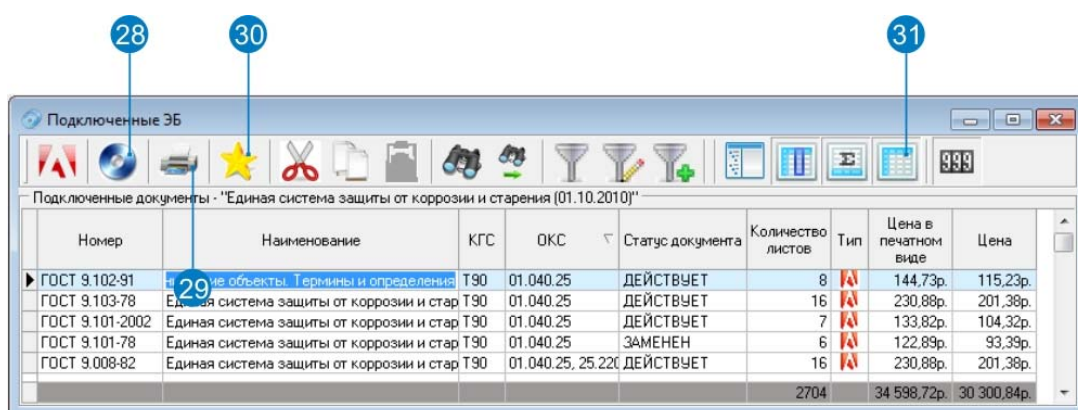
28

30

31

Подключенные ЭБ

999

Подключенные документы - "Единая система защиты от коррозии и старения (01.10.2010)"

| Номер | Наименование | КГС | ОКС | Статус документа | Количество листов | Тип | Цена в печатном виде | Цена |
|---|---|---|---|---|---|---|---|---|
| ГОСТ 9.102-91 | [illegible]ые объекты. Термины и определения | Т90 | 01.040.25 | ДЕЙСТВУЕТ | 8 | | 144,73р. | 115,23р. |
| ГОСТ 9.103-78 | Единая система защиты от коррозии и стар | Т90 | 01.040.25 | ДЕЙСТВУЕТ | 16 | | 230,88р. | 201,38р. |
| ГОСТ 9.101-2002 | Единая система защиты от коррозии и стар | Т90 | 01.040.25 | ДЕЙСТВУЕТ | 7 | | 133,82р. | 104,32р. |
| ГОСТ 9.101-78 | Единая система защиты от коррозии и стар | Т90 | 01.040.25 | ЗАМЕНЕН | 6 | | 122,89р. | 93,39р. |
| ГОСТ 9.008-82 | Единая система защиты от коррозии и стар | Т90 | 01.040.25, 25.220 | ДЕЙСТВУЕТ | 16 | | 230,88р. | 201,38р. |
| | | | | | 2704 | | 34 598,72р. | 30 300,84р. |

29